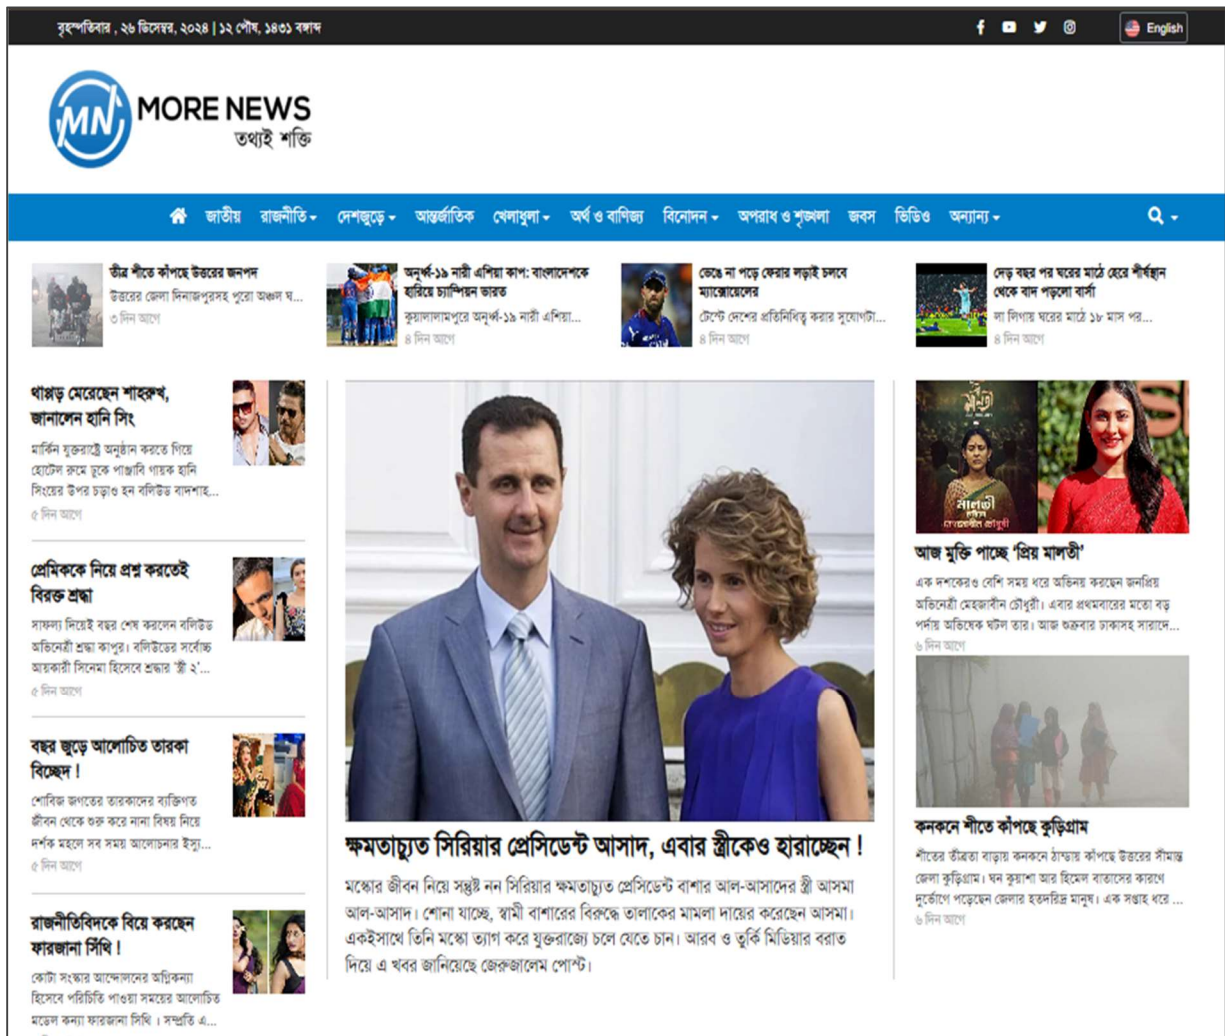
বৃহস্পতিবার , ২৬ ডিসেম্বর, ২০২৪ | ১২ পৌষ, ১৪৩১ বঙ্গাব্দ

English

MN MORE NEWS
তথ্যই শক্তি

জাতীয় রাজনীতি দেশজুড়ে আন্তর্জাতিক খেলাধুলা অর্থ ও বাণিজ্য বিনোদন অপরাধ ও শৃঙ্খলা জবস ভিডিও অন্যান্য

তীব্র শীতে কাঁপছে উত্তরের জনপদ
উত্তরের জেলা দিনাজপুরসহ পুরো অঞ্চল ঘ...
৩ দিন আগে

অনূর্ধ্ব-১৯ নারী এশিয়া কাপ: বাংলাদেশকে হারিয়ে চ্যাম্পিয়ন ভারত
কুয়ালালামপুরে অনূর্ধ্ব-১৯ নারী এশিয়া...
৪ দিন আগে

ভেঙে না পড়ে ফেরার লড়াই চলবে ম্যাক্সওয়েলের
টেস্টে দেশের প্রতিনিধিত্ব করার সুযোগটা...
৪ দিন আগে

দেড় বছর পর ঘরের মাঠে হেরে শীর্ষস্থান থেকে বাদ পড়লো বার্সা
লা লিগায় ঘরের মাঠে ১৮ মাস পর...
৪ দিন আগে

থাপ্পড় মেরেছেন শাহরুখ, জানালেন হানি সিং
মার্কিন যুক্তরাষ্ট্রে অনুষ্ঠান করতে গিয়ে হোটেল রুমে ঢুকে পাঞ্জাবি গায়ক হানি সিংয়ের উপর চড়াও হন বলিউড বাদশাহ...
৫ দিন আগে

প্রেমিককে নিয়ে প্রশ্ন করতেই বিরক্ত শ্রদ্ধা
সাফল্য দিয়েই বছর শেষ করলেন বলিউড অভিনেত্রী শ্রদ্ধা কাপুর। বলিউডের সর্বোচ্চ আয়কারী সিনেমা হিসেবে শ্রদ্ধার 'স্ত্রী ২'...
৫ দিন আগে

বছর জুড়ে আলোচিত তারকা বিচ্ছেদ !
শোবিজ জগতের তারকাদের ব্যক্তিগত জীবন থেকে শুরু করে নানা বিষয় নিয়ে দর্শক মহলে সব সময় আলোচনার ইস্যু...
৫ দিন আগে

রাজনীতিবিদকে বিয়ে করছেন ফারজানা সিঁথি !
কোটা সংস্কার আন্দোলনের অগ্নিকন্যা হিসেবে পরিচিতি পাওয়া সময়ের আলোচিত মডেল কন্যা ফারজানা সিঁথি । সম্প্রতি এ...

ক্ষমতাচ্যুত সিরিয়ার প্রেসিডেন্ট আসাদ, এবার স্ত্রীকেও হারাচ্ছেন !
মস্কোর জীবন নিয়ে সন্তুষ্ট নন সিরিয়ার ক্ষমতাচ্যুত প্রেসিডেন্ট বাশার আল-আসাদের স্ত্রী আসমা আল-আসাদ। শোনা যাচ্ছে, স্বামী বাশারের বিরুদ্ধে তালাকের মামলা দায়ের করেছেন আসমা। একইসাথে তিনি মস্কো ত্যাগ করে যুক্তরাজ্যে চলে যেতে চান। আরব ও তুর্কি মিডিয়ার বরাত দিয়ে এ খবর জানিয়েছে জেরুজালেম পোস্ট।

মালতী
আজ মুক্তি পাচ্ছে 'প্রিয় মালতী'
এক দশকেরও বেশি সময় ধরে অভিনয় করছেন জনপ্রিয় অভিনেত্রী মেহজাবীন চৌধুরী। এবার প্রথমবারের মতো বড় পর্দায় অভিষেক ঘটল তার। আজ শুক্রবার ঢাকাসহ সারাদে...
৬ দিন আগে

কনকনে শীতে কাঁপছে কুড়িগ্রাম
শীতের তীব্রতা বাড়ায় কনকনে ঠান্ডায় কাঁপছে উত্তরের সীমান্ত জেলা কুড়িগ্রাম। ঘন কুয়াশা আর হিমেল বাতাসের কারণে দুর্ভোগে পড়েছেন জেলার হতদরিদ্র মানুষ। এক সপ্তাহ ধরে ...
৬ দিন আগে